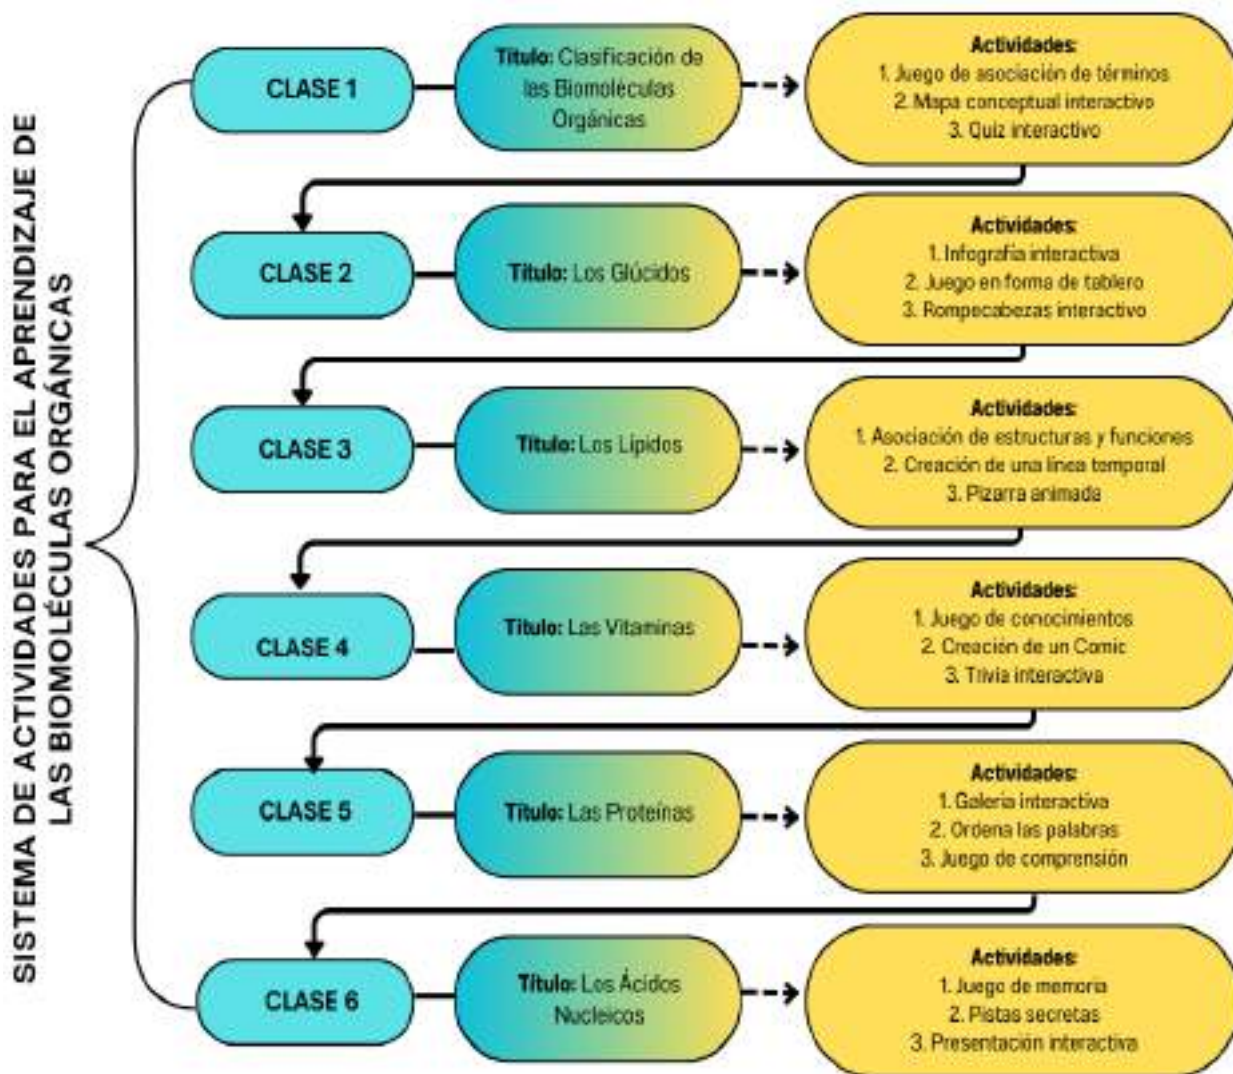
SISTEMA DE ACTIVIDADES PARA EL APRENDIZAJE DE LAS BIOMOLÉCULAS ORGÁNICAS

CLASE 1

Título: Clasificación de las Biomoléculas Orgánicas

Actividades:
1. Juego de asociación de términos
2. Mapa conceptual interactivo
3. Quiz interactivo

CLASE 2

Título: Los Glúcidos

Actividades:
1. Infografía interactiva
2. Juego en forma de tablero
3. Rompecabezas interactivo

CLASE 3

Título: Los Lípidos

Actividades:
1. Asociación de estructuras y funciones
2. Creación de una línea temporal
3. Pizarra animada

CLASE 4

Título: Las Vitaminas

Actividades:
1. Juego de conocimientos
2. Creación de un Comic
3. Trivia interactiva

CLASE 5

Título: Las Proteínas

Actividades:
1. Galería interactiva
2. Ordena las palabras
3. Juego de comprensión

CLASE 6

Título: Los Ácidos Nucleicos

Actividades:
1. Juego de memoria
2. Pistas secretas
3. Presentación interactiva